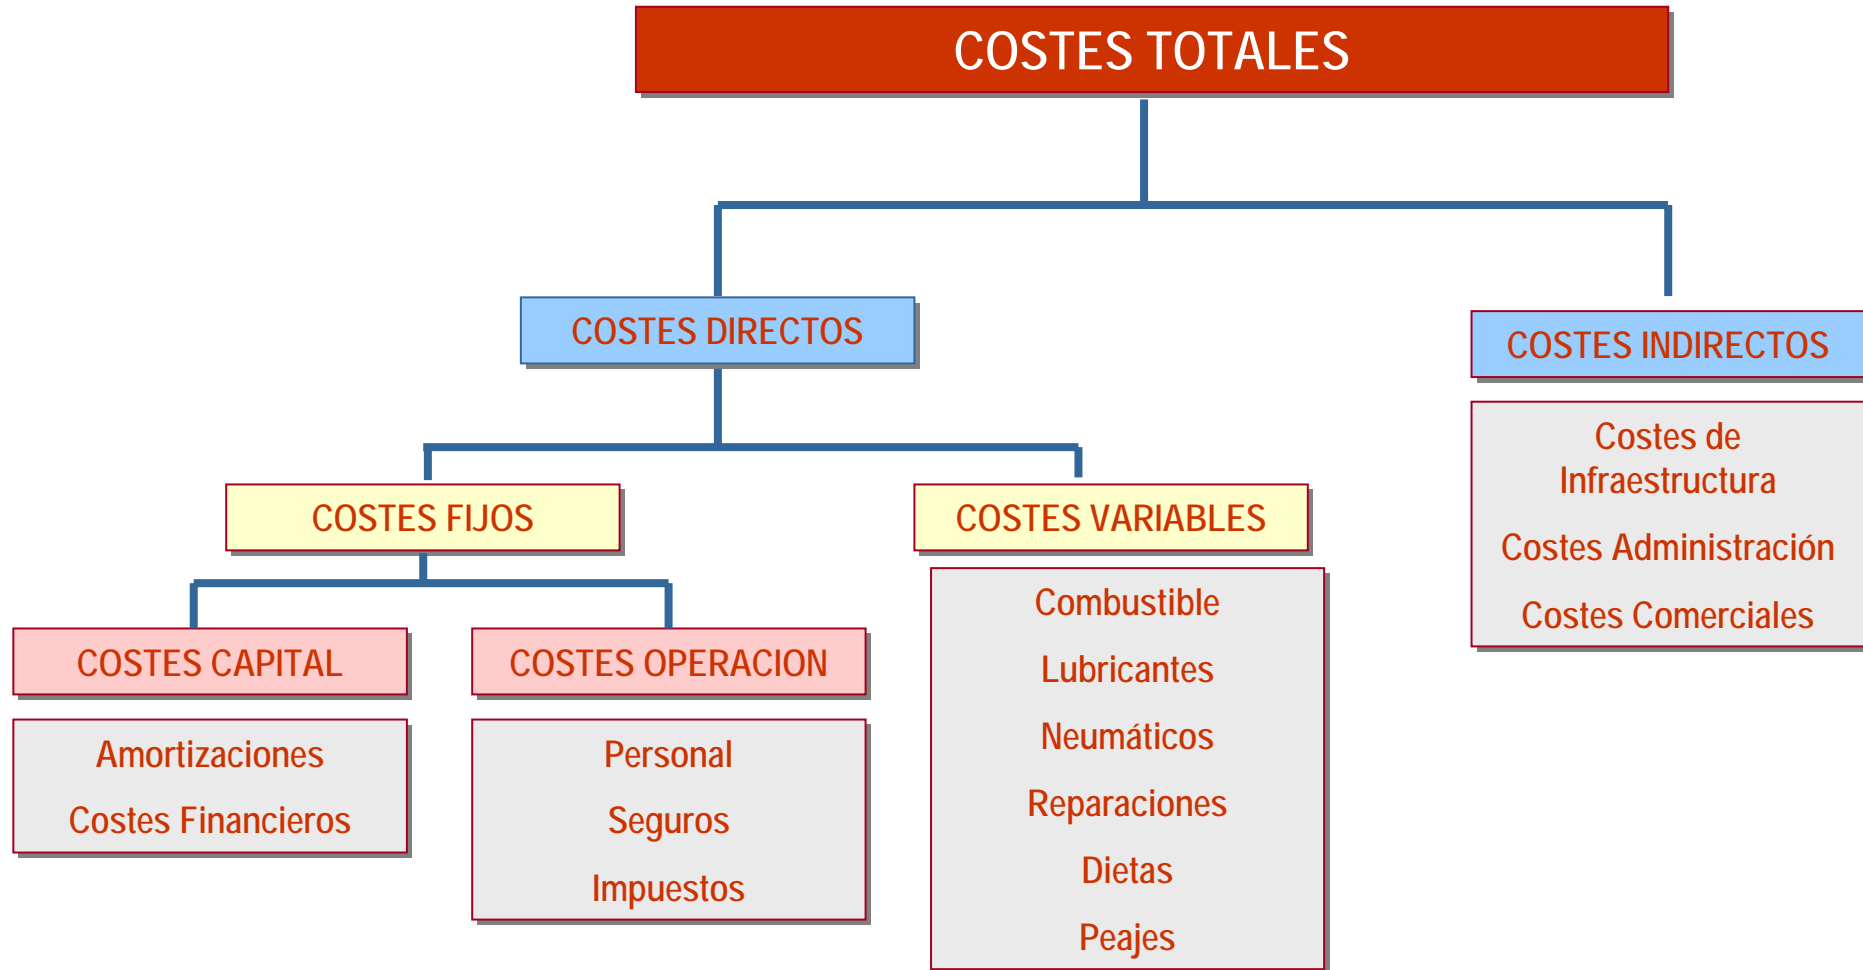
COSTES TOTALES

COSTES DIRECTOS

COSTES INDIRECTOS

Costes de Infraestructura

Costes Administración

Costes Comerciales

COSTES FIJOS

COSTES VARIABLES

Combustible

Lubricantes

Neumáticos

Reparaciones

Dietas

Peajes

COSTES CAPITAL

Amortizaciones

Costes Financieros

COSTES OPERACION

Personal

Seguros

Impuestos